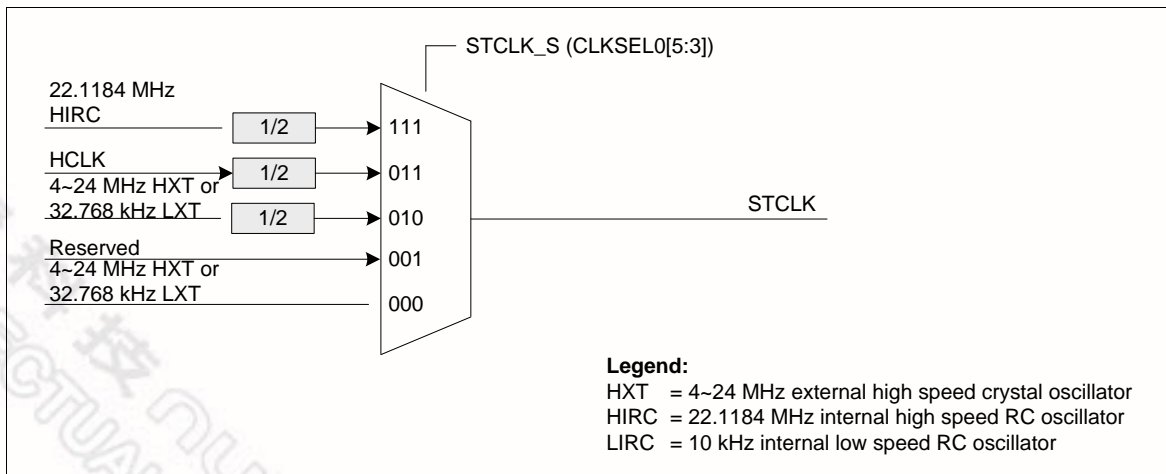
STCLK_S (CLKSEL0[5:3])

22.1184 MHz
HIRC

1/2

111

HCLK

1/2

011

4~24 MHz HXT or
32.768 kHz LXT

1/2

010

STCLK

Reserved

001

4~24 MHz HXT or
32.768 kHz LXT

000

**Legend:**
HXT = 4~24 MHz external high speed crystal oscillator
HIRC = 22.1184 MHz internal high speed RC oscillator
LIRC = 10 kHz internal low speed RC oscillator